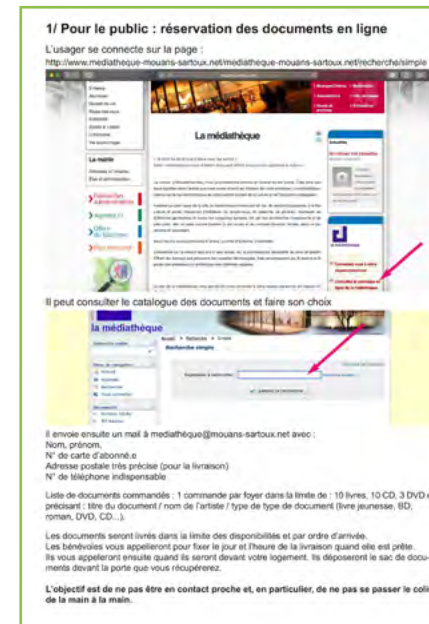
1/ Pour le public : réservation des documents en ligne

L'usager se connecte sur la page :
http://www.mediatheque-mouans-sartoux.net/mediatheque-mouans-sartoux.net/recherche/simple

La médiathèque

Il peut consulter le catalogue des documents et faire son choix

la médiathèque

Recherche simple

Il envoie ensuite un mail à mediathèque@mouans-sartoux.net avec :
Nom, prénom,
N° de carte d'abonné.e
Adresse postale très précise (pour la livraison)
N° de téléphone indispensable

Liste de documents commandés : 1 commande par foyer dans la limite de : 10 livres, 10 CD, 3 DVD en précisant : titre du document / nom de l'artiste / type de type de document (livre jeunesse, BD, roman, DVD, CD…).

Les documents seront livrés dans la limite des disponibilités et par ordre d'arrivée.
Les bénévoles vous appelleront pour fixer le jour et l'heure de la livraison quand elle est prête.
Ils vous appelleront ensuite quand ils seront devant votre logement. Ils déposeront le sac de documents devant la porte que vous récupérerez.

L'objectif est de ne pas être en contact proche et, en particulier, de ne pas se passer le colis de la main à la main.